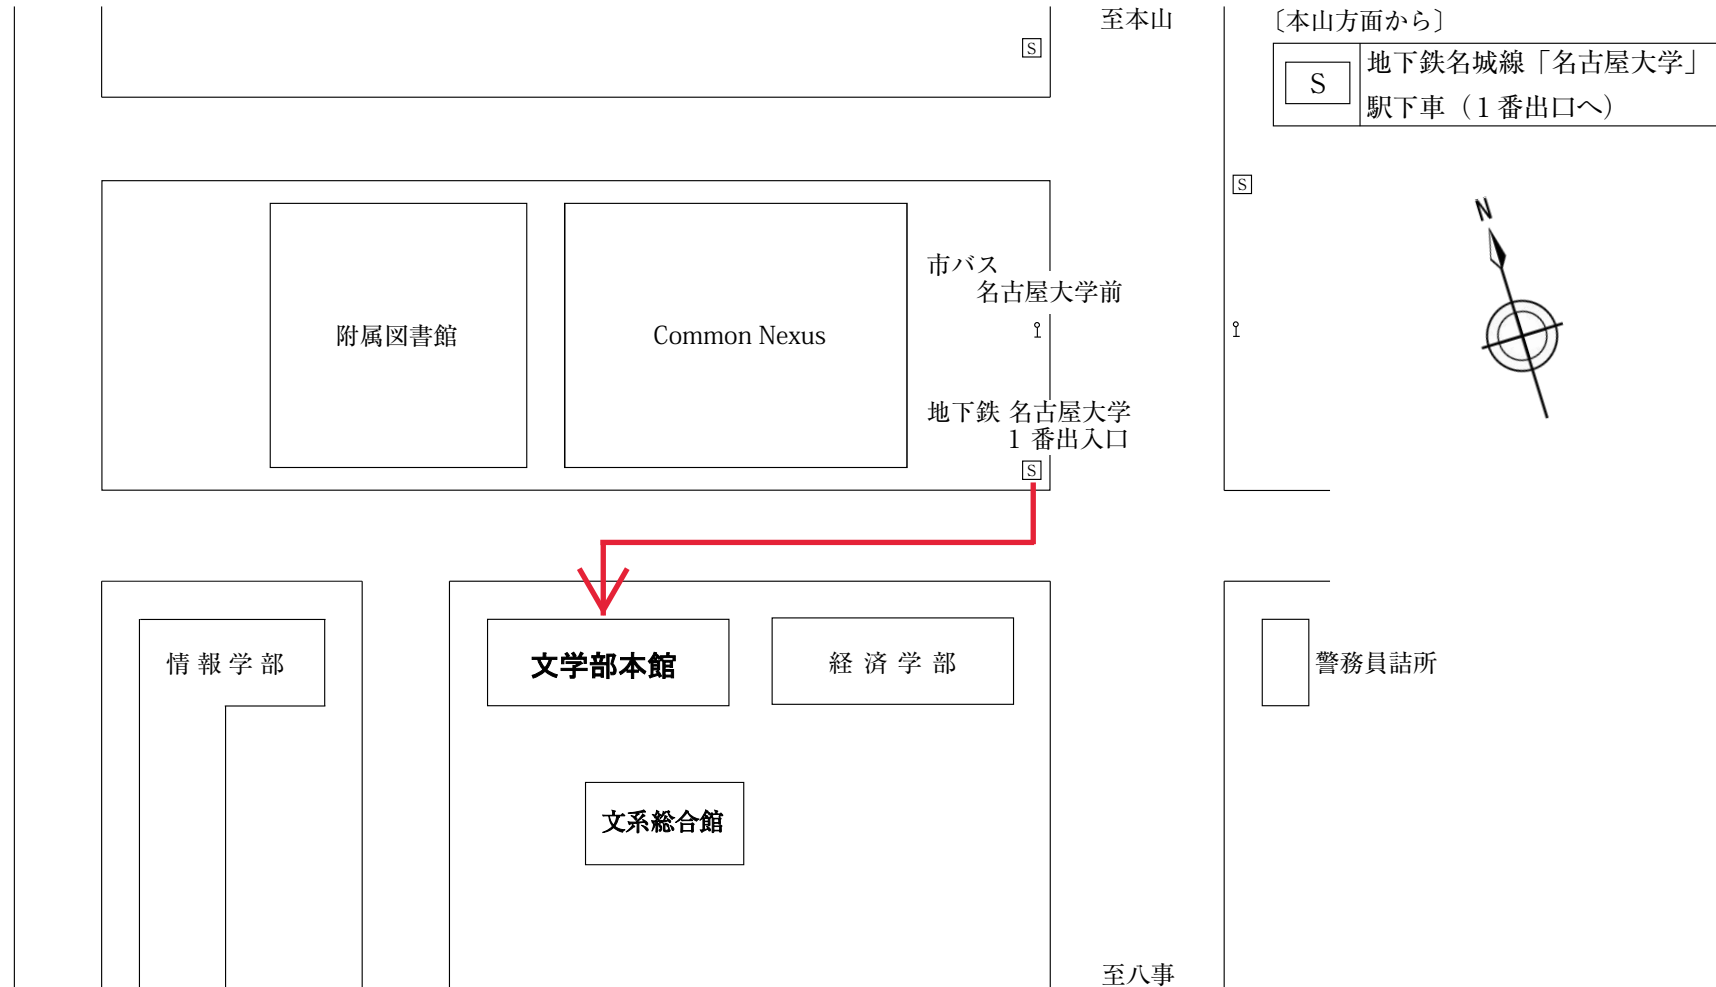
至本山

〔本山方面から〕

| S | 地下鉄名城線「名古屋大学」駅下車（1 番出口へ） |
|---|---|

S

S

N

附属図書館

Common Nexus

市バス
名古屋大学前

地下鉄 名古屋大学
1 番出入口

S

情 報 学 部

文学部本館

経 済 学 部

警務員詰所

文系総合館

至八事